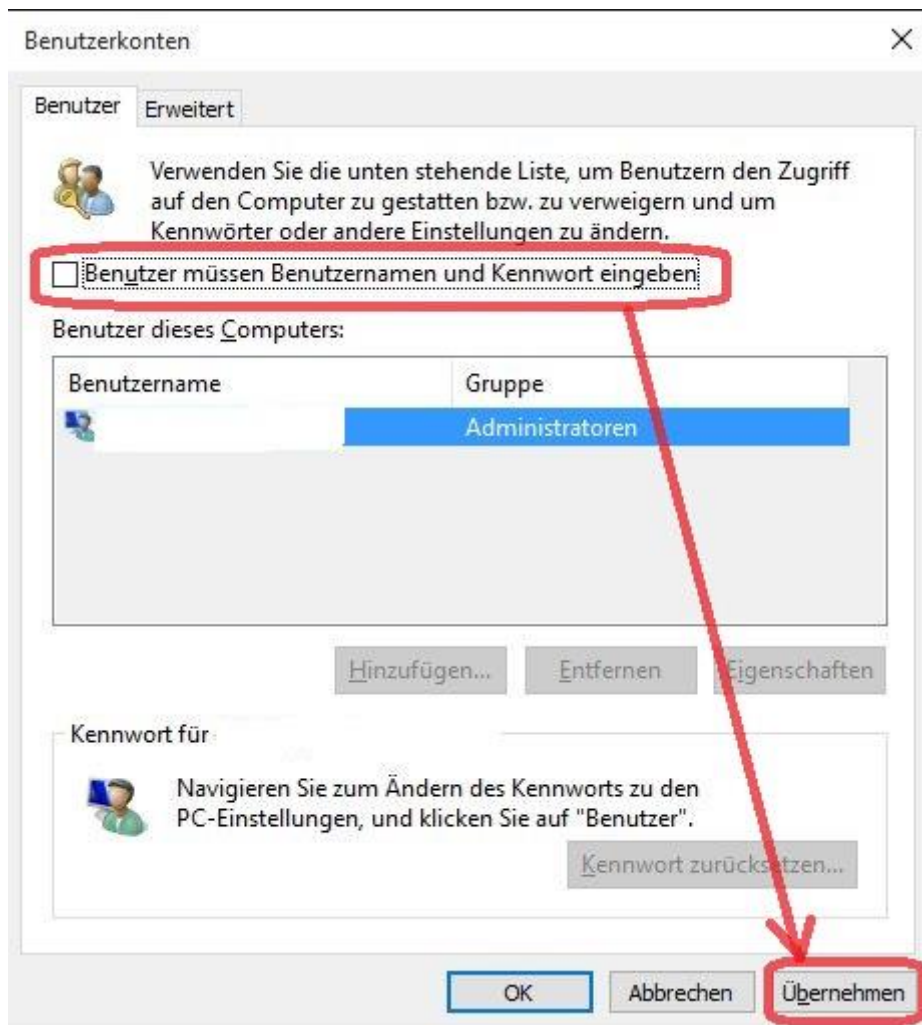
Benutzerkonten

×

Benutzer | Erweitert

Verwenden Sie die unten stehende Liste, um Benutzern den Zugriff auf den Computer zu gestatten bzw. zu verweigern und um Kennwörter oder andere Einstellungen zu ändern.

Benutzer müssen Benutzernamen und Kennwort eingeben

Benutzer dieses Computers:

| Benutzername | Gruppe |
|---|---|
| | Administratoren |

Hinzufügen... Entfernen Eigenschaften

Kennwort für

Navigieren Sie zum Ändern des Kennworts zu den PC-Einstellungen, und klicken Sie auf "Benutzer".

Kennwort zurücksetzen...

OK Abbrechen Übernehmen